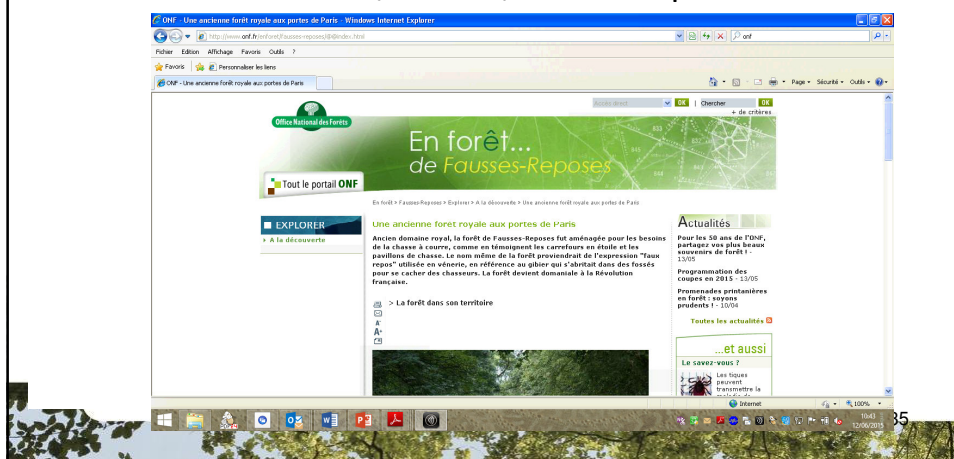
ONF - Une ancienne forêt royale aux portes de Paris - Windows Internet Explorer

http://www.onf.fr/enforet/fausses-reposes/@@index.html

onf

Fichier Edition Affichage Favoris Outils ?

Favoris Personnaliser les liens

ONF - Une ancienne forêt royale aux portes de Paris

Page Sécurité Outils

Accès direct OK | Chercher OK

+ de critères

Office National des Forêts

En forêt...
de Fausses-Reposes

Tout le portail ONF

En forêt > Fausses-Reposes > Explorer > A la découverte > Une ancienne forêt royale aux portes de Paris

EXPLORER

> A la découverte

Une ancienne forêt royale aux portes de Paris

Ancien domaine royal, la forêt de Fausses-Reposes fut aménagée pour les besoins de la chasse à courre, comme en témoignent les carrefours en étoile et les pavillons de chasse. Le nom même de la forêt proviendrait de l'expression "faux repos" utilisée en vénerie, en référence au gibier qui s'abritait dans des fossés pour se cacher des chasseurs. La forêt devient domaniale à la Révolution française.

> La forêt dans son territoire

A
A+

Actualités

Pour les 50 ans de l'ONF, partagez vos plus beaux souvenirs de forêt ! - 13/05

Programmation des coupes en 2015 - 13/05

Promenades printanières en forêt : soyons prudents ! - 10/04

Toutes les actualités

...et aussi

Le savez-vous ?

Les tiques peuvent transmettre la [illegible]

Internet

100%

10:43
12/06/2015

35